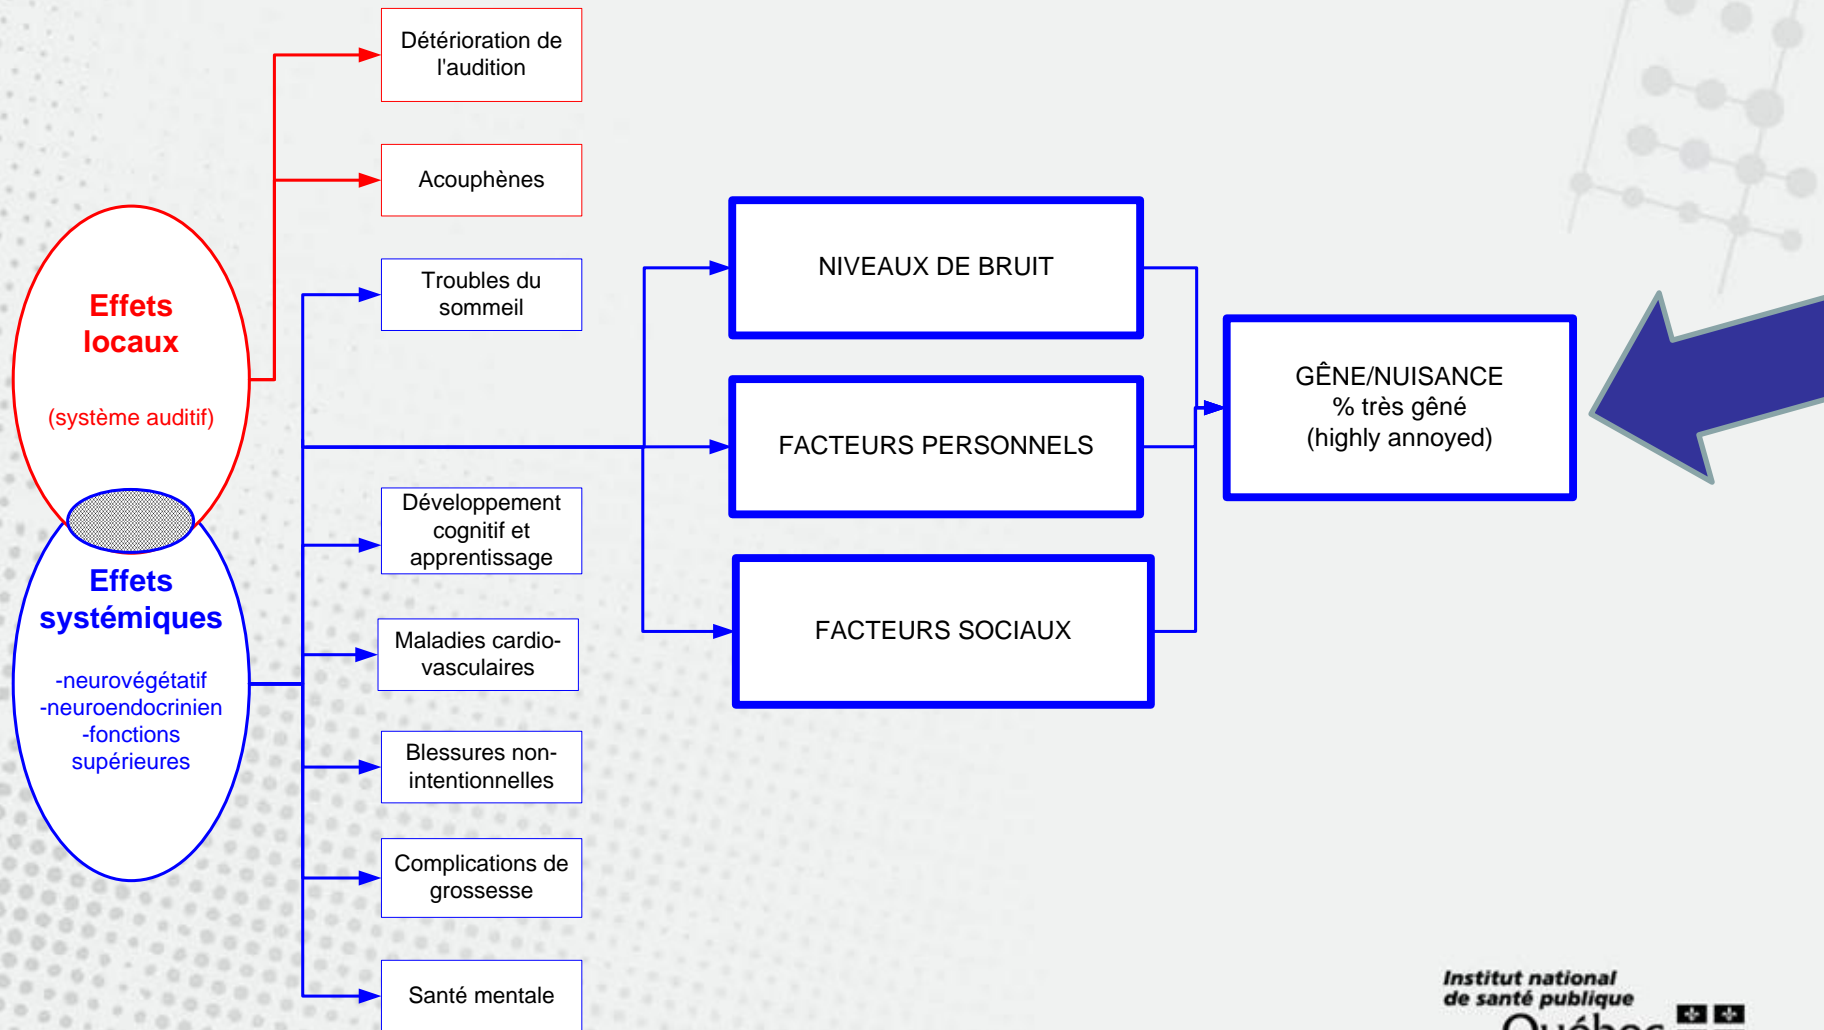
Effets locaux

(système auditif)

Effets systémiques

-neurovégétatif
-neuroendocrinien
-fonctions supérieures

Détérioration de l'audition

Acouphènes

Troubles du sommeil

Développement cognitif et apprentissage

Maladies cardio-vasculaires

Blessures non-intentionnelles

Complications de grossesse

Santé mentale

NIVEAUX DE BRUIT

FACTEURS PERSONNELS

FACTEURS SOCIAUX

GÊNE/NUISANCE
% très gêné
(highly annoyed)

Institut national de santé publique
Québec